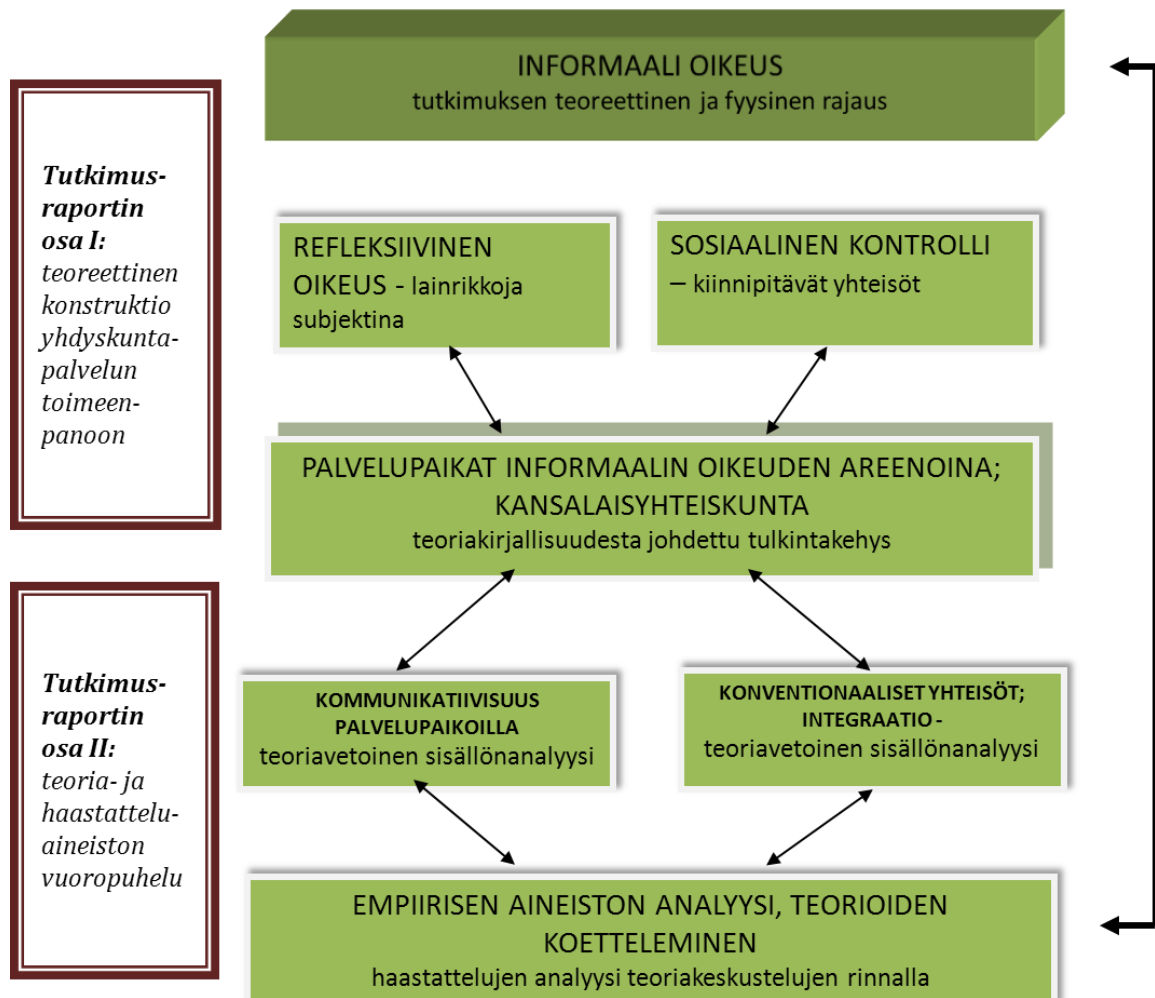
INFORMAALI OIKEUS
tutkimuksen teoreettinen ja fyysinen rajaus

Tutkimusraportin osa I: teoreettinen konstruktio yhdyskuntapalvelun toimeenpanoon

REFLEKSIIVINEN OIKEUS - lainrikkoja subjektina

SOSIAALINEN KONTROLLI – kiinnipitävät yhteisöt

PALVELUPAIKAT INFORMAALIN OIKEUDEN AREENOINA; KANSALAISYHTEISKUNTA
teoriakirjallisuudesta johdettu tulkintakehys

Tutkimusraportin osa II: teoria- ja haastatteluaineiston vuoropuhelu

KOMMUNIKATIIVISUUS PALVELUPAIKOILLA
teoriavetoinen sisällönanalyysi

KONVENTIONAALISET YHTEISÖT; INTEGRAATIO -
teoriavetoinen sisällönanalyysi

EMPIIRISEN AINEISTON ANALYYSI, TEORIOIDEN KOETTELEMINEN
haastattelujen analyysi teoriakeskustelujen rinnalla